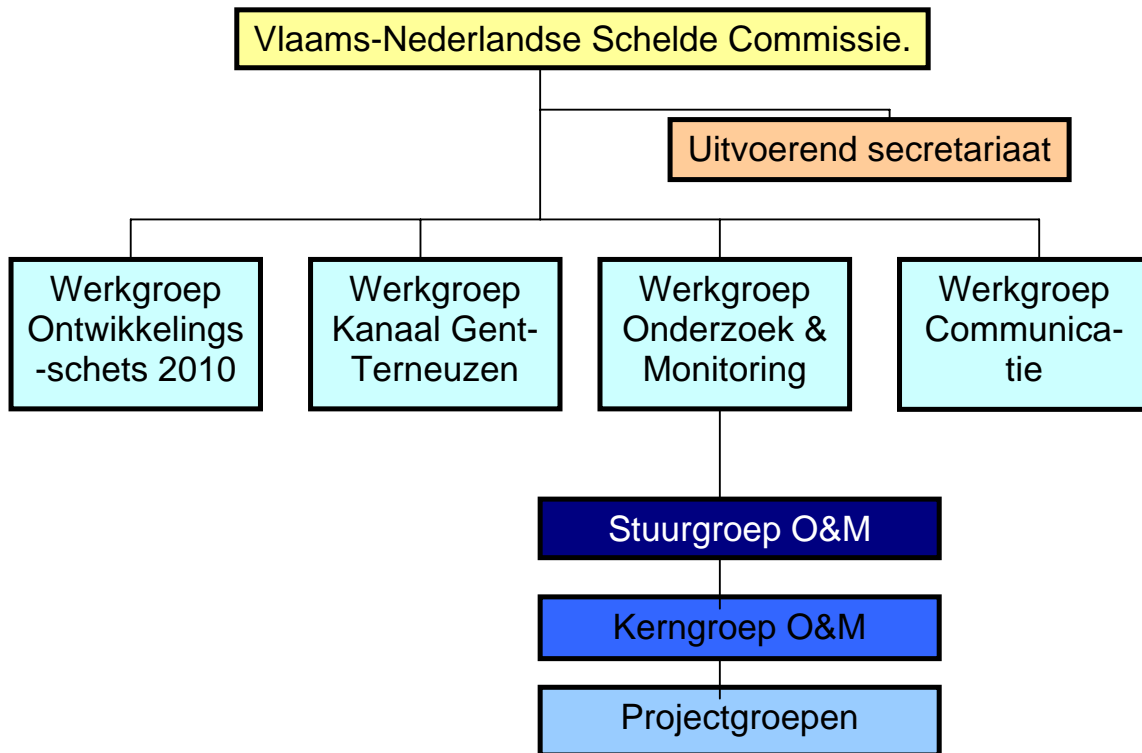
Vlaams-Nederlandse Schelde Commissie.

Uitvoerend secretariaat

Werkgroep Ontwikkelings-schets 2010

Werkgroep Kanaal Gent-Terneuzen

Werkgroep Onderzoek & Monitoring

Werkgroep Communica-tie

Stuurgroep O&M

Kerngroep O&M

Projectgroepen